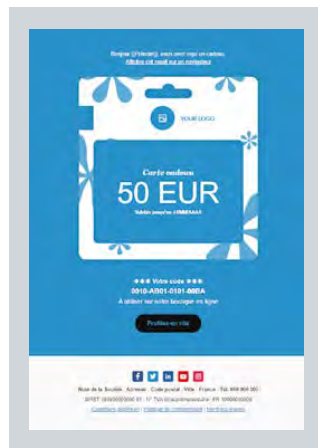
Bonjour {{Vendor}}, vous avez reçu un cadeau.
Afficher cet email sur un navigateur

YOUR LOGO

Carte cadeau
50 EUR
Valable jusqu'au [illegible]

★★★ Votre code ★★★
0010-A001-0101-000A
À utiliser sur notre boutique en ligne

Profitez-en vite

Nom de la Société · Adresse · Code postal · Ville · France · Tél. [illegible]
SIRET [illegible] · TVA Intracommunautaire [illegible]
Conditions générales | Politique de confidentialité | Se désinscrire